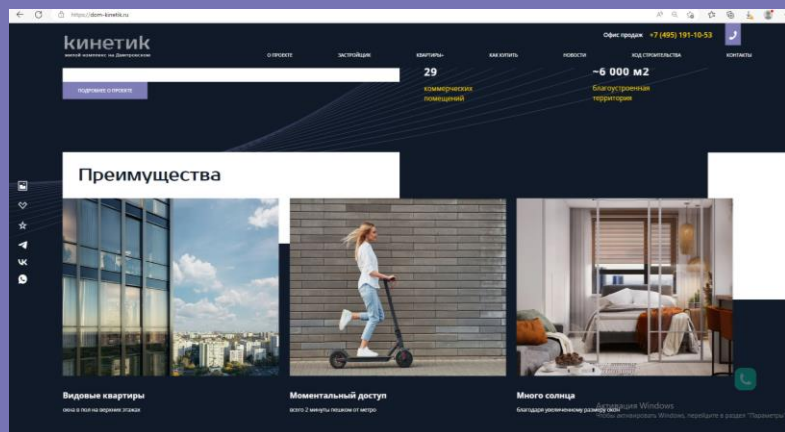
https://dom-kinetik.ru

кинетик
жилой комплекс на Дмитровском

Офис продаж +7 (495) 191-10-53

О ПРОЕКТЕ ЗАСТРОЙЩИК КВАРТИРЫ КАК КУПИТЬ НОВОСТИ ХОД СТРОИТЕЛЬСТВА КОНТАКТЫ

ПОДРОБНЕЕ О ПРОЕКТЕ

29
коммерческих помещений

~6 000 м2
благоустроенная территория

Преимущества

VK

Видовые квартиры
окна в пол на верхних этажах

Моментальный доступ
всего 2 минуты пешком от метро

Много солнца
благодаря увеличенному размеру окон

Активация Windows
Чтобы активировать Windows, перейдите в раздел "Параметры"